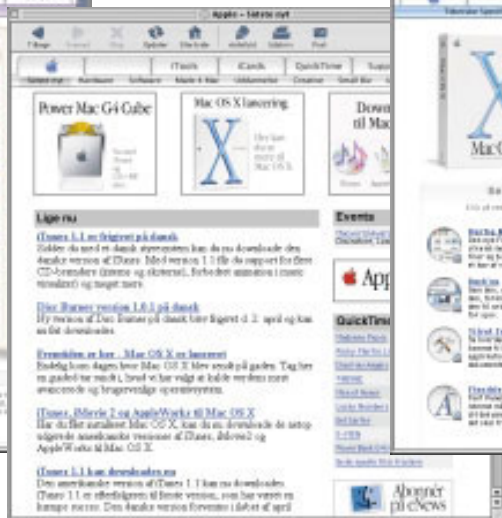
Apple - Seneste nyt

Tilbage Fremad Stop Opdater Startside Autofyld Udskriv Post

iTunes iCards QuickTime Support

Seneste nyt Hardware Software Made4Mac Uddannelse Creative Small Biz

Power Mac G4 Cube

Mac OS X lancering

Download til Mac

Lige nu

iTunes 1.1 er frigivet på dansk

Rabatter da med et dansk styresystem kan du nu downloade den danske version af iTunes. Med version 1.1 får du support for flere CD-brændere (interne og eksterne), forbedret animation i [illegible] visualizer) og meget mere.

Disc Burner version 1.0.1 på dansk

Ny version af Disc Burner på dansk blev frigivet d. 2. april og kan nu frit downloades.

Events

QuickTime

App

iTunes, iMovie 2 og AppleWorks til Mac OS X

iTunes 1.1 kan downloades nu

Abonnér på eNews